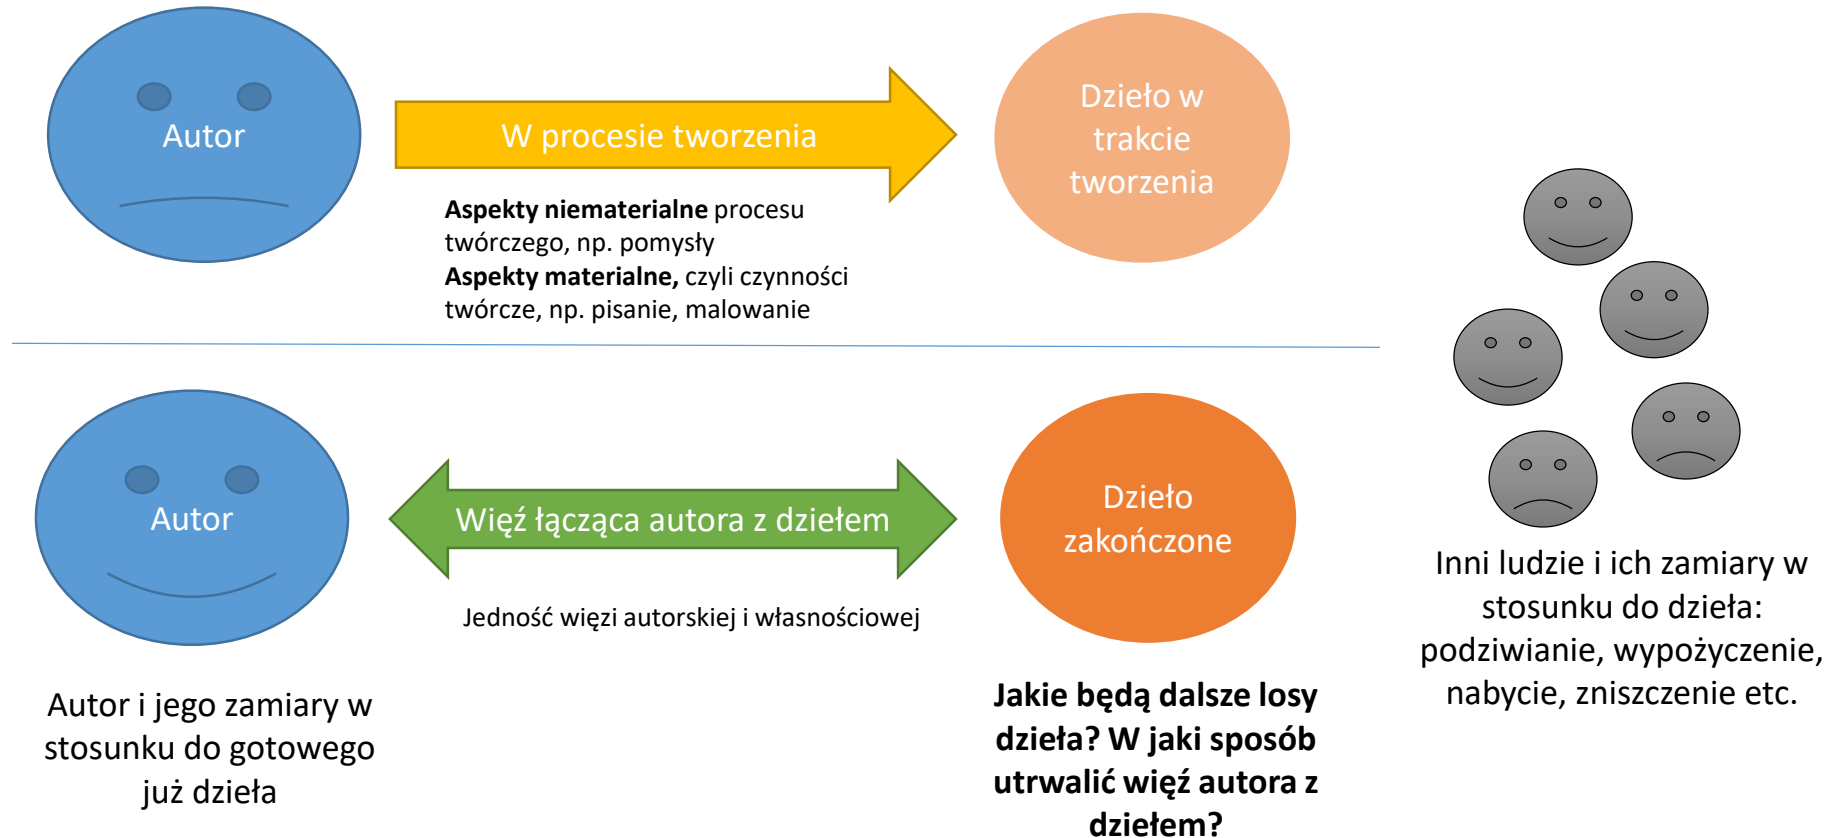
Autor

W procesie tworzenia

Dzieło w trakcie tworzenia

**Aspekty niematerialne** procesu twórczego, np. pomysły
**Aspekty materialne,** czyli czynności twórcze, np. pisanie, malowanie

Autor

Więź łącząca autora z dziełem

Dzieło zakończone

Jedność więzi autorskiej i własnościowej

Autor i jego zamiary w stosunku do gotowego już dzieła

**Jakie będą dalsze losy dzieła? W jaki sposób utrwalić więź autora z dziełem?**

Inni ludzie i ich zamiary w stosunku do dzieła: podziwianie, wypożyczenie, nabycie, zniszczenie etc.